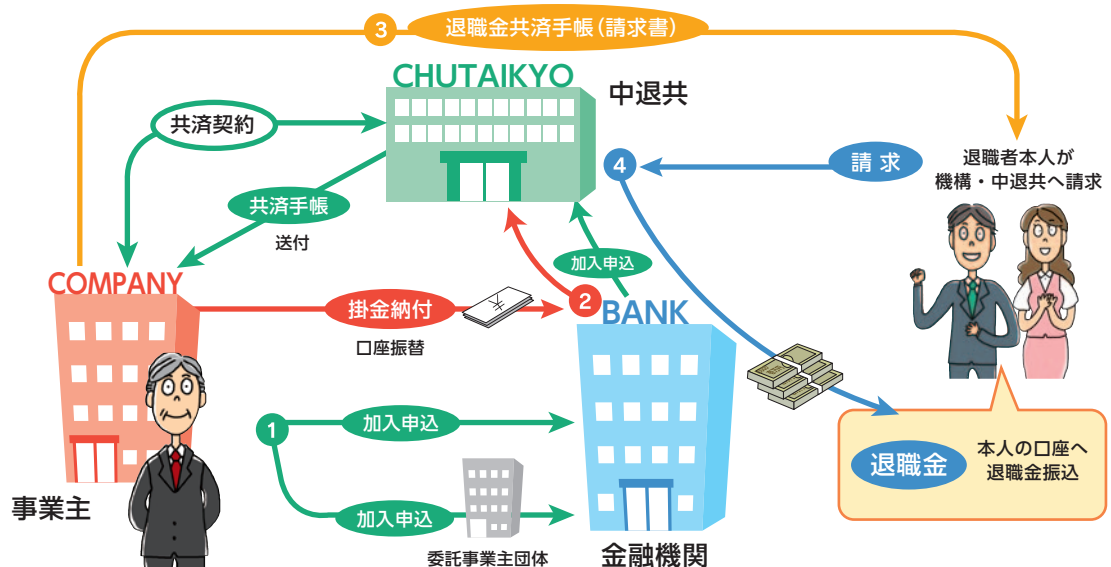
3 退職金共済手帳（請求書）

CHUTAIKYO

中退共

共済契約

4 請求

退職者本人が機構・中退共へ請求

共済手帳

送付

加入申込

COMPANY

掛金納付

口座振替

2

BANK

1 加入申込

退職金

本人の口座へ退職金振込

加入申込

事業主

委託事業主団体

金融機関